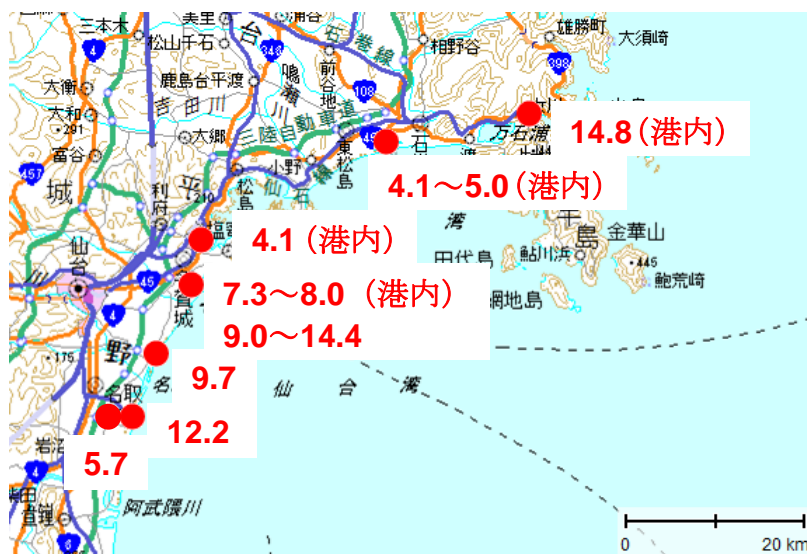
三本木
美里
台
石巻線
涌谷
雄勝町
大須崎
松山千石
相野谷
4
398
大衡
鹿島台平渡
鳴瀬川
前谷地
108
大和
吉田川
三陸自動車道
大郷
45
14.8（港内）
石
万石浦
291
富谷
小野
東松島
457
城
利府
平
松島
4.1～5.0（港内）
千
湾
島
金華山
塩竈
仙台
4.1（港内）
田代島
鮎川浜
445
鮑荒崎
45
7.3～8.0（港内）
網地島
多賀城
4
9.0～14.4
野
175
9.7
名
仙
台
湾
名取
12.2
岩沼
4
5.7
阿武隈川
亘理
0
20 km